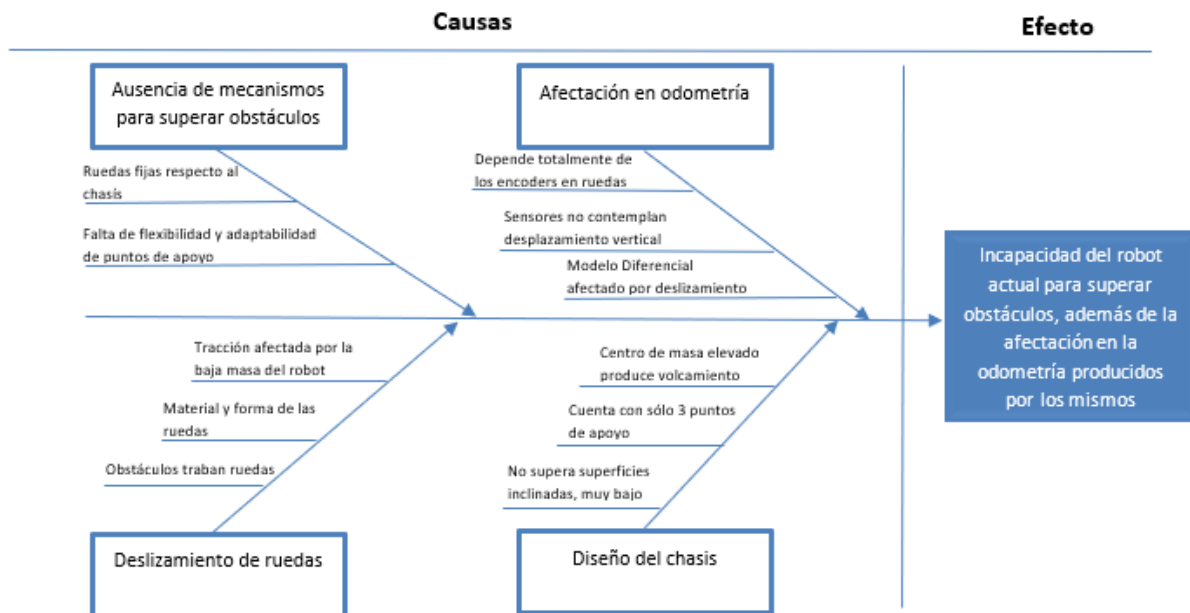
Causas

Efecto

Ausencia de mecanismos para superar obstáculos

Ruedas fijas respecto al chasis

Falta de flexibilidad y adaptabilidad de puntos de apoyo

Afectación en odometría

Depende totalmente de los encoders en ruedas

Sensores no contemplan desplazamiento vertical

Modelo Diferencial afectado por deslizamiento

Incapacidad del robot actual para superar obstáculos, además de la afectación en la odometría producidos por los mismos

Tracción afectada por la baja masa del robot

Material y forma de las ruedas

Obstáculos traban ruedas

Deslizamiento de ruedas

Centro de masa elevado produce volcamiento

Cuenta con sólo 3 puntos de apoyo

No supera superficies inclinadas, muy bajo

Diseño del chasis